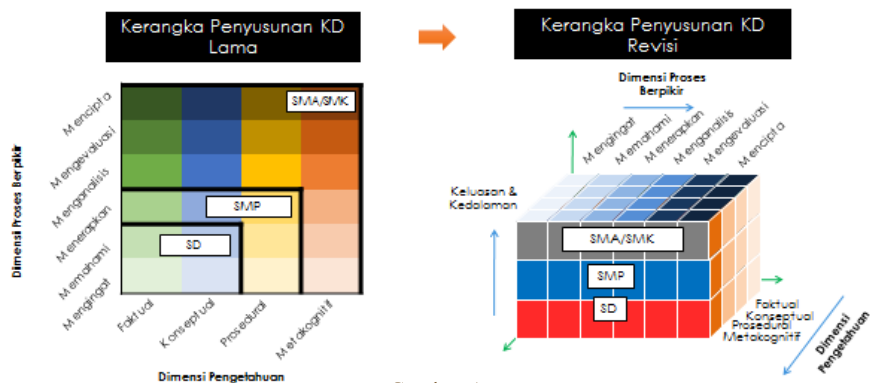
Kerangka Penyusunan KD Lama

Kerangka Penyusunan KD Revisi

Dimensi Proses Berpikir

Mencipta
Mengevaluasi
Menganalisis
Menerapkan
Memahami
Mengingat

SMA/SMK
SMP
SD

Faktual
Konseptual
Prosedural
Metakognitif

Dimensi Pengetahuan

Dimensi Proses Berpikir

Mengingat
Memahami
Menerapkan
Menganalisis
Mengevaluasi
Mencipta

Keluasan & Kedalaman

SMA/SMK
SMP
SD

Faktual
Konseptual
Prosedural
Metakognitif

Dimensi Pengetahuan